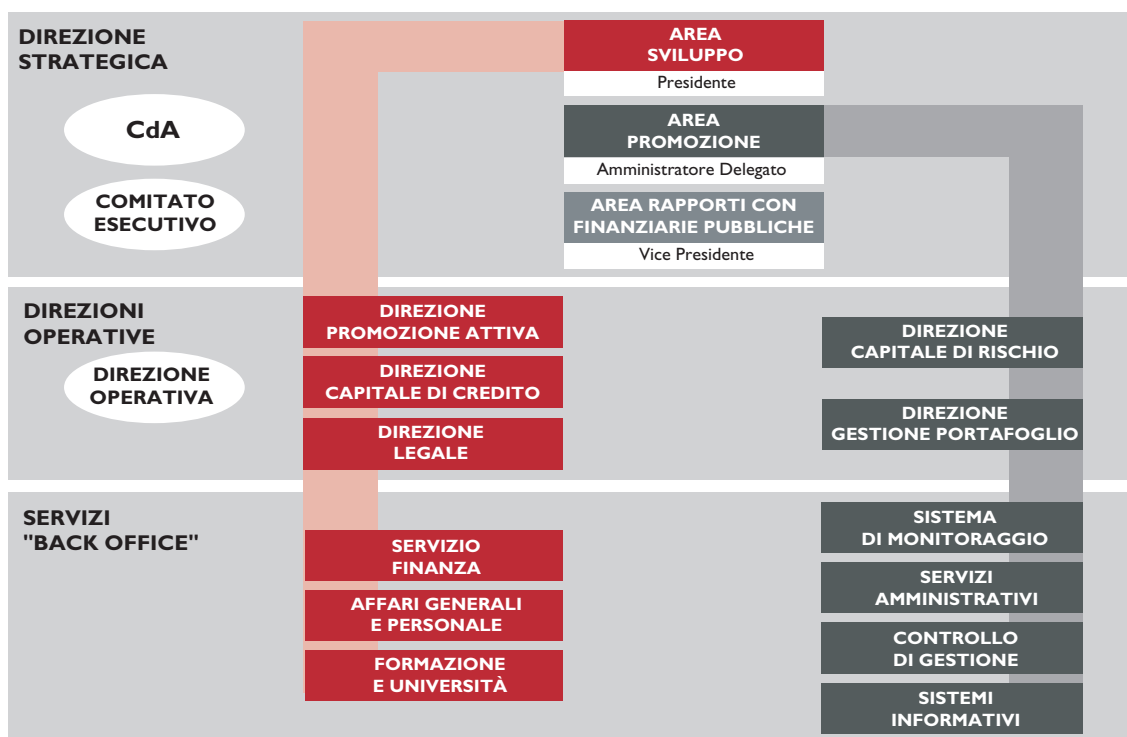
DIREZIONE STRATEGICA

CdA

COMITATO ESECUTIVO

AREA SVILUPPO

Presidente

AREA PROMOZIONE

Amministratore Delegato

AREA RAPPORTI CON FINANZIARIE PUBBLICHE

Vice Presidente

DIREZIONI OPERATIVE

DIREZIONE OPERATIVA

DIREZIONE PROMOZIONE ATTIVA

DIREZIONE CAPITALE DI CREDITO

DIREZIONE LEGALE

DIREZIONE CAPITALE DI RISCHIO

DIREZIONE GESTIONE PORTAFOGLIO

SERVIZI "BACK OFFICE"

SERVIZIO FINANZA

AFFARI GENERALI E PERSONALE

FORMAZIONE E UNIVERSITÀ

SISTEMA DI MONITORAGGIO

SERVIZI AMMINISTRATIVI

CONTROLLO DI GESTIONE

SISTEMI INFORMATIVI